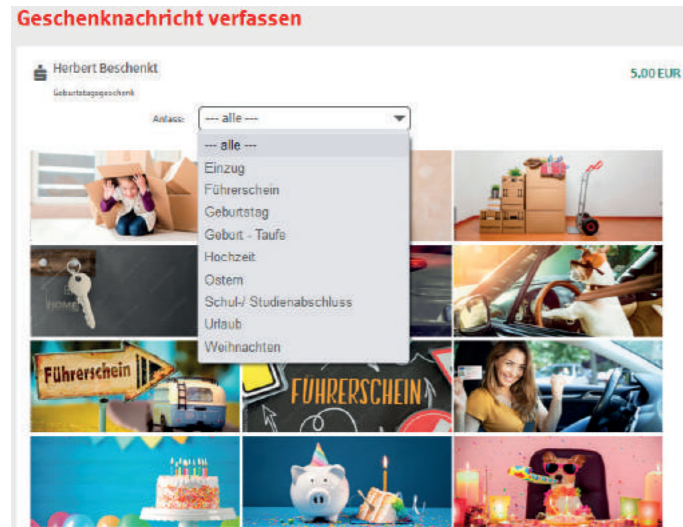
Geschenknachricht verfassen

Herbert Beschenkt
Geburtstagsgeschenk

5,00 EUR

Anlass: --- alle ---

--- alle ---
Einzug
Führerschein
Geburtstag
Geburt - Taufe
Hochzeit
Ostern
Schul-/ Studienabschluss
Urlaub
Weihnachten

HOME

Führerschein

FÜHRERSCHEIN